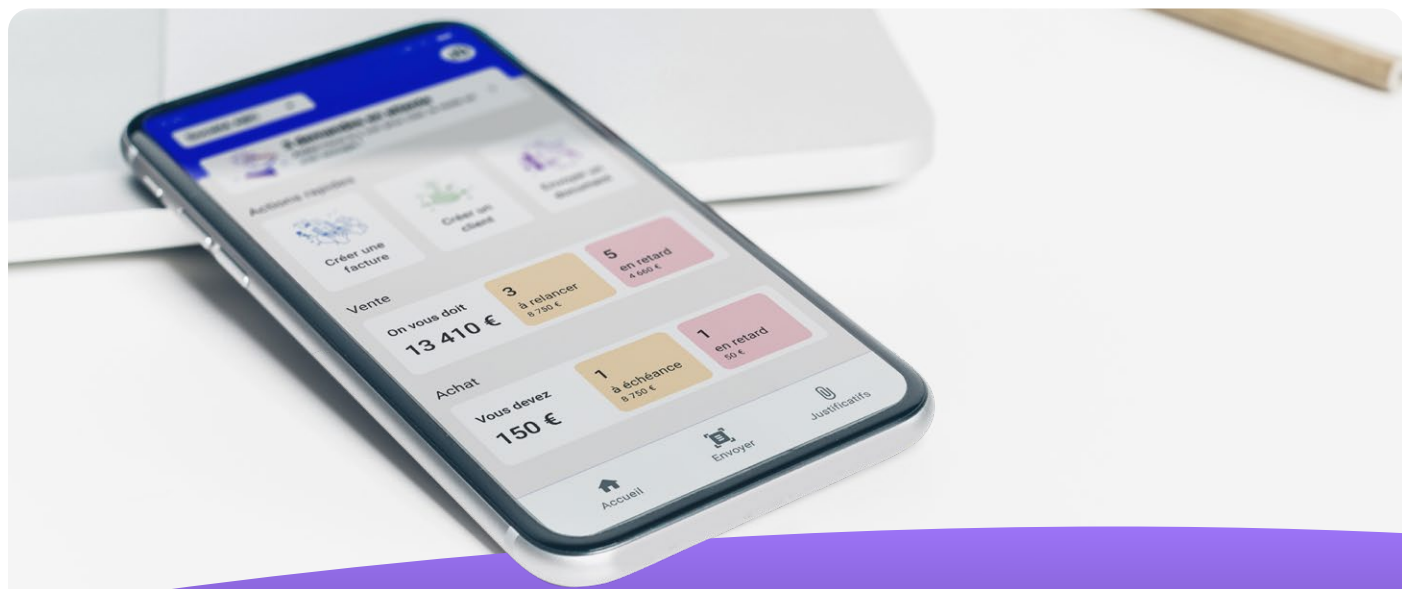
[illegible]

Actions rapides

Créer une facture

Créer un client

Envoyer un document

Vente

On vous doit
13 410 €

3
à relancer
8 750 €

5
en retard
4 660 €

Achat

Vous devez
150 €

1
à échéance
8 750 €

1
en retard
50 €

Accueil

Envoyer

Justificatifs